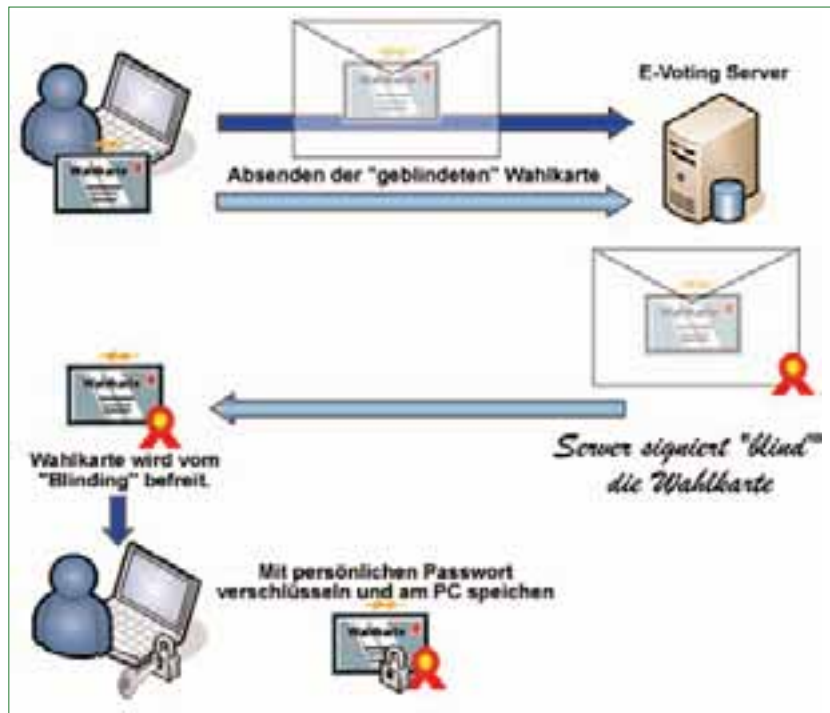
E-Voting Server

Wahlkarte

Absenden der "geblindeten" Wahlkarte

Wahlkarte

Wahlkarte

Server signiert "blind" die Wahlkarte

Wahlkarte wird vom "Blinding" befreit.

Mit persönlichen Passwort verschlüsseln und am PC speichern

Wahlkarte